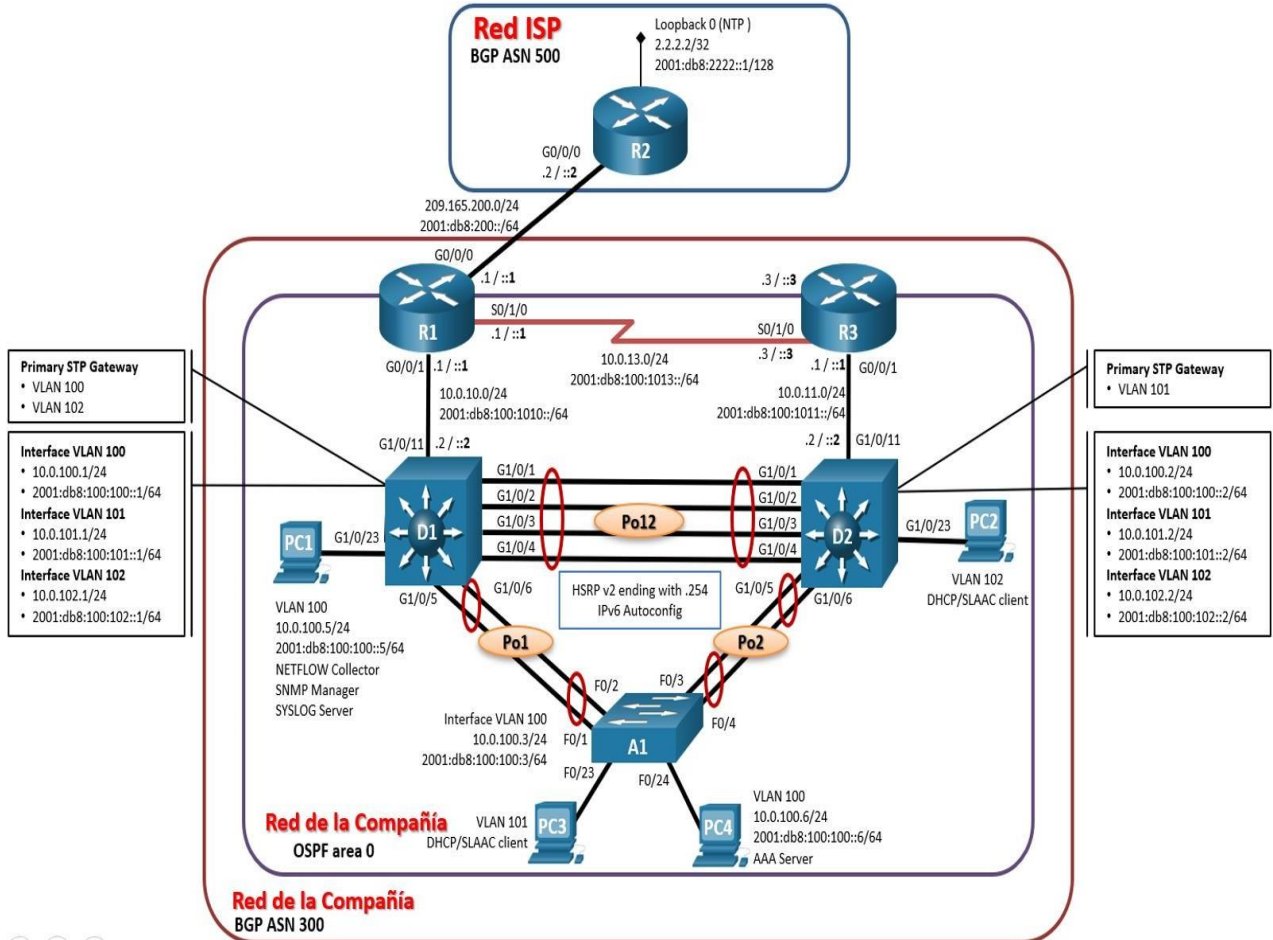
Red ISP
BGP ASN 500

Loopback 0 (NTP )
2.2.2.2/32
2001:db8:2222::1/128

R2

G0/0/0
.2 / ::2

209.165.200.0/24
2001:db8:200::/64

G0/0/0
.1 / ::1

R1

S0/1/0
.1 / ::1

.3 / ::3

R3

S0/1/0
.3 / ::3

10.0.13.0/24
2001:db8:100:1013::/64

G0/0/1 .1 / ::1

10.0.10.0/24
2001:db8:100:1010::/64

.1 / ::1 G0/0/1

10.0.11.0/24
2001:db8:100:1011::/64

Primary STP Gateway
• VLAN 100
• VLAN 102

Interface VLAN 100
• 10.0.100.1/24
• 2001:db8:100:100::1/64
Interface VLAN 101
• 10.0.101.1/24
• 2001:db8:100:101::1/64
Interface VLAN 102
• 10.0.102.1/24
• 2001:db8:100:102::1/64

Primary STP Gateway
• VLAN 101

Interface VLAN 100
• 10.0.100.2/24
• 2001:db8:100:100::2/64
Interface VLAN 101
• 10.0.101.2/24
• 2001:db8:100:101::2/64
Interface VLAN 102
• 10.0.102.2/24
• 2001:db8:100:102::2/64

G1/0/11 .2 / ::2

.2 / ::2 G1/0/11

G1/0/1
G1/0/2
G1/0/3
G1/0/4

Po12

G1/0/1
G1/0/2
G1/0/3
G1/0/4

PC1

G1/0/23

D1

D2

G1/0/23

PC2

G1/0/6

G1/0/5

HSRP v2 ending with .254
IPv6 Autoconfig

G1/0/5

G1/0/6

VLAN 102
DHCP/SLAAC client

VLAN 100
10.0.100.5/24
2001:db8:100:100::5/64
NETFLOW Collector
SNMP Manager
SYSLOG Server

Po1

Po2

F0/2

F0/3

F0/4

Interface VLAN 100
10.0.100.3/24
2001:db8:100:100:3/64

F0/1

A1

F0/23

F0/24

Red de la Compañía
OSPF area 0

VLAN 101
DHCP/SLAAC client

PC3

PC4

VLAN 100
10.0.100.6/24
2001:db8:100:100::6/64
AAA Server

Red de la Compañía
BGP ASN 300